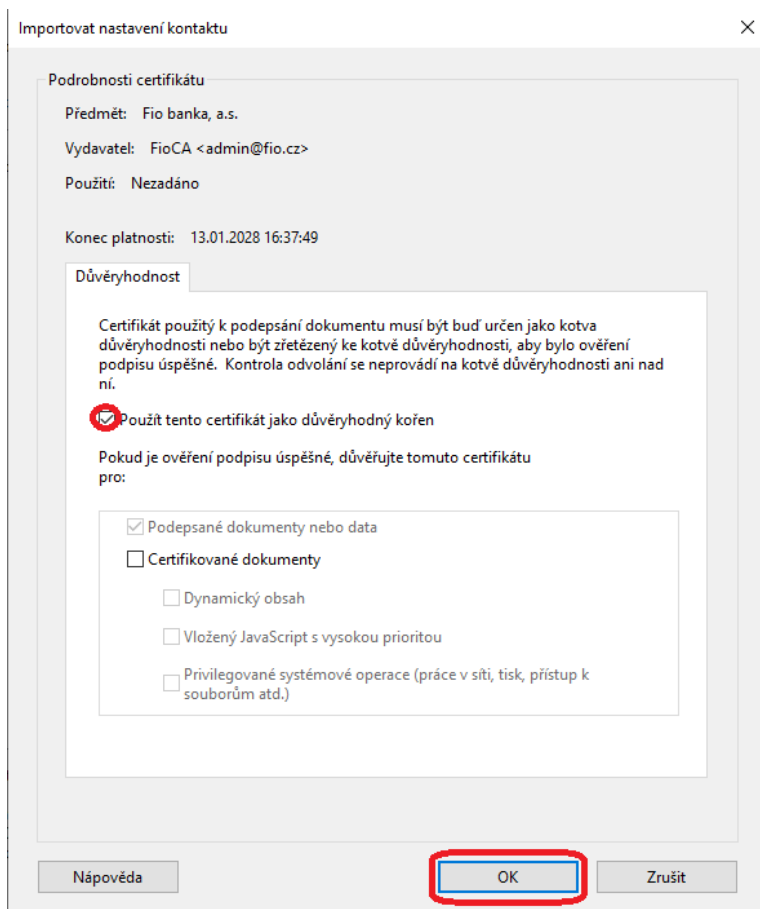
Importovat nastavení kontaktu

Podrobnosti certifikátu

Předmět: Fio banka, a.s.

Vydavatel: FioCA <admin@fio.cz>

Použití: Nezadáno

Konec platnosti: 13.01.2028 16:37:49

Důvěryhodnost

Certifikát použitý k podepsání dokumentu musí být buď určen jako kotva důvěryhodnosti nebo být zřetězený ke kotvě důvěryhodnosti, aby bylo ověření podpisu úspěšné. Kontrola odvolání se neprovádí na kotvě důvěryhodnosti ani nad ní.

Použít tento certifikát jako důvěryhodný kořen

Pokud je ověření podpisu úspěšné, důvěřujte tomuto certifikátu pro:

Podepsané dokumenty nebo data

Certifikované dokumenty

Dynamický obsah

Vložený JavaScript s vysokou prioritou

Privilegované systémové operace (práce v síti, tisk, přístup k souborům atd.)

Nápověda

OK

Zrušit